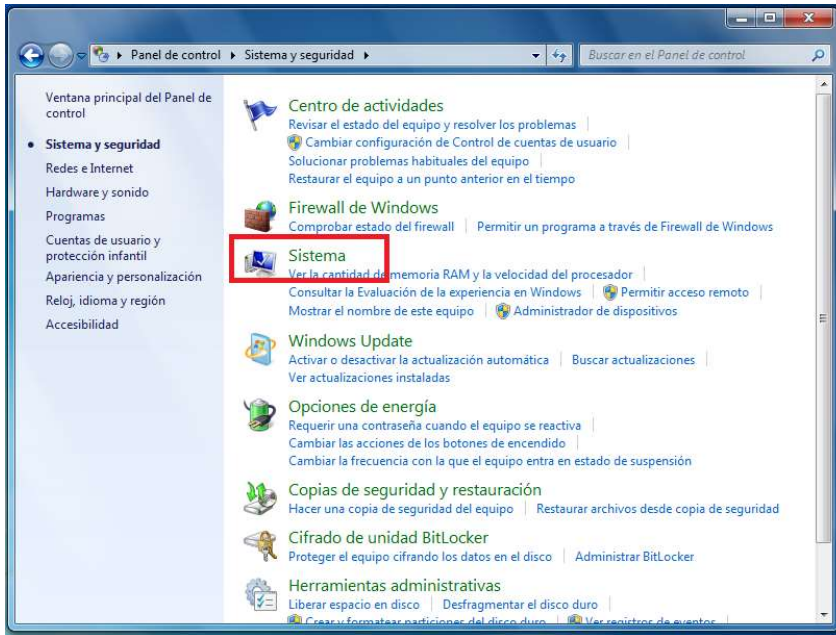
Panel de control ▸ Sistema y seguridad ▸

Buscar en el Panel de control

Ventana principal del Panel de control

Sistema y seguridad

Redes e Internet

Hardware y sonido

Programas

Cuentas de usuario y protección infantil

Apariencia y personalización

Reloj, idioma y región

Accesibilidad

Centro de actividades

Revisar el estado del equipo y resolver los problemas | Cambiar configuración de Control de cuentas de usuario | Solucionar problemas habituales del equipo | Restaurar el equipo a un punto anterior en el tiempo

Firewall de Windows

Comprobar estado del firewall | Permitir un programa a través de Firewall de Windows

Sistema

Ver la cantidad de memoria RAM y la velocidad del procesador | Consultar la Evaluación de la experiencia en Windows | Permitir acceso remoto | Mostrar el nombre de este equipo | Administrador de dispositivos

Windows Update

Activar o desactivar la actualización automática | Buscar actualizaciones | Ver actualizaciones instaladas

Opciones de energía

Requerir una contraseña cuando el equipo se reactiva | Cambiar las acciones de los botones de encendido | Cambiar la frecuencia con la que el equipo entra en estado de suspensión

Copias de seguridad y restauración

Hacer una copia de seguridad del equipo | Restaurar archivos desde copia de seguridad

Cifrado de unidad BitLocker

Proteger el equipo cifrando los datos en el disco | Administrar BitLocker

Herramientas administrativas

Liberar espacio en disco | Desfragmentar el disco duro | Crear y formatear particiones del disco duro | Ver registros de eventos